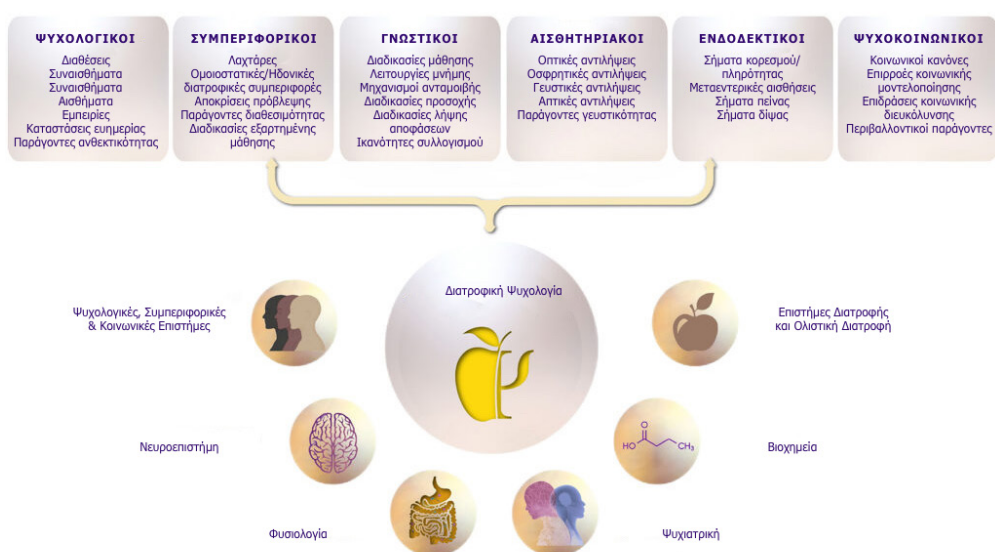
ΨΥΧΟΛΟΓΙΚΟΙ
Διαθέσεις
Συναισθήματα
Συναισθήματα
Αισθήματα
Εμπειρίες
Καταστάσεις ευημερίας
Παράγοντες ανθεκτικότητας

ΣΥΜΠΕΡΙΦΟΡΙΚΟΙ
Λαχτάρες
Ομοιοστατικές/Ηδονικές διατροφικές συμπεριφορές
Αποκρίσεις πρόβλεψης
Παράγοντες διαθεσιμότητας
Διαδικασίες εξαρτημένης μάθησης

ΓΝΩΣΤΙΚΟΙ
Διαδικασίες μάθησης
Λειτουργίες μνήμης
Μηχανισμοί ανταμοιβής
Διαδικασίες προσοχής
Διαδικασίες λήψης αποφάσεων
Ικανότητες συλλογισμού

ΑΙΣΘΗΤΗΡΙΑΚΟΙ
Οπτικές αντιλήψεις
Οσφρητικές αντιλήψεις
Γευστικές αντιλήψεις
Απτικές αντιλήψεις
Παράγοντες γευστικότητας

ΕΝΔΟΔΕΚΤΙΚΟΙ
Σήματα κορεσμού/πληρότητας
Μετεντερικές αισθήσεις
Σήματα πείνας
Σήματα δίψας

ΨΥΧΟΚΟΙΝΩΝΙΚΟΙ
Κοινωνικοί κανόνες
Επιρροές κοινωνικής μοντελοποίησης
Επιδράσεις κοινωνικής διευκόλυνσης
Περιβαλλοντικοί παράγοντες

Διατροφική Ψυχολογία

Ψυχολογικές, Συμπεριφορικές & Κοινωνικές Επιστήμες

Επιστήμες Διατροφής και Ολιστική Διατροφή

Νευροεπιστήμη

HO
CH₃

Βιοχημεία

Φυσιολογία

Ψυχιατρική